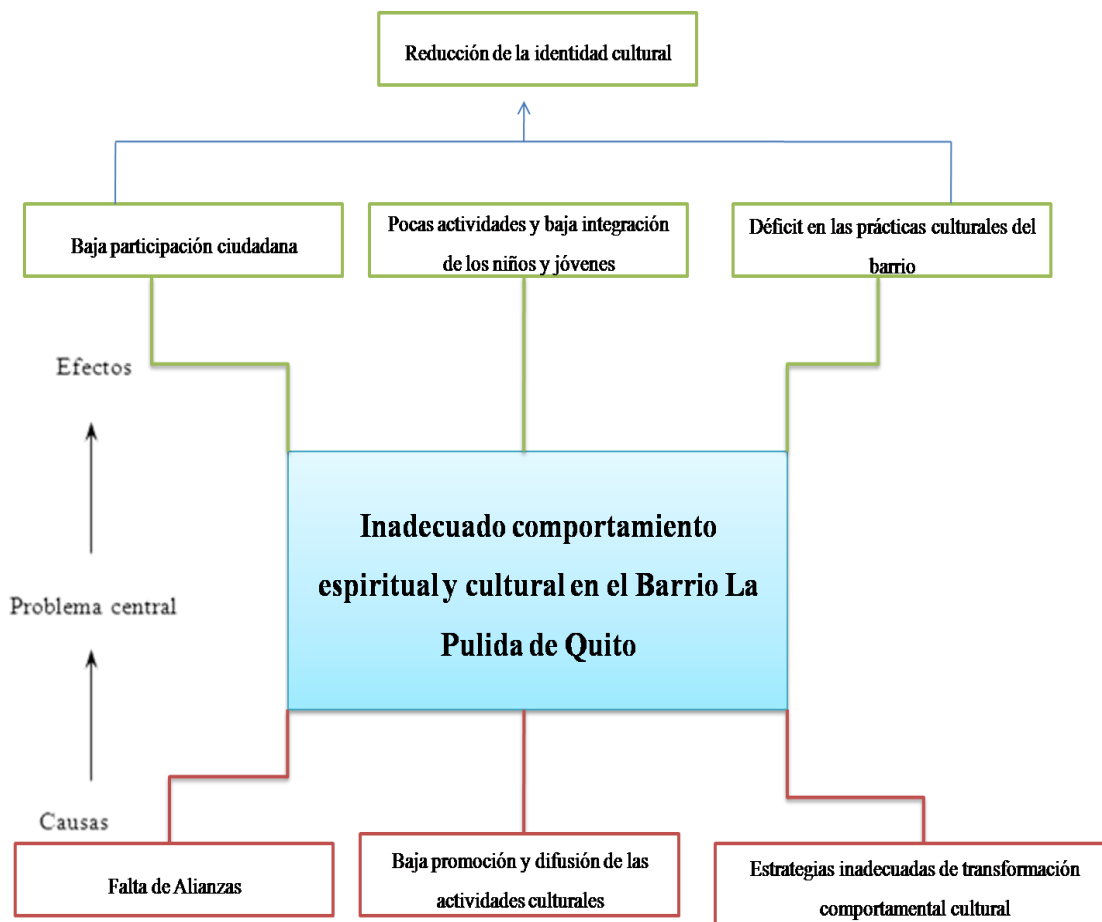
Reducción de la identidad cultural

Baja participación ciudadana

Pocas actividades y baja integración de los niños y jóvenes

Déficit en las prácticas culturales del barrio

Efectos

Problema central

Causas

Inadecuado comportamiento espiritual y cultural en el Barrio La Pulida de Quito

Falta de Alianzas

Baja promoción y difusión de las actividades culturales

Estrategias inadecuadas de transformación comportamental cultural